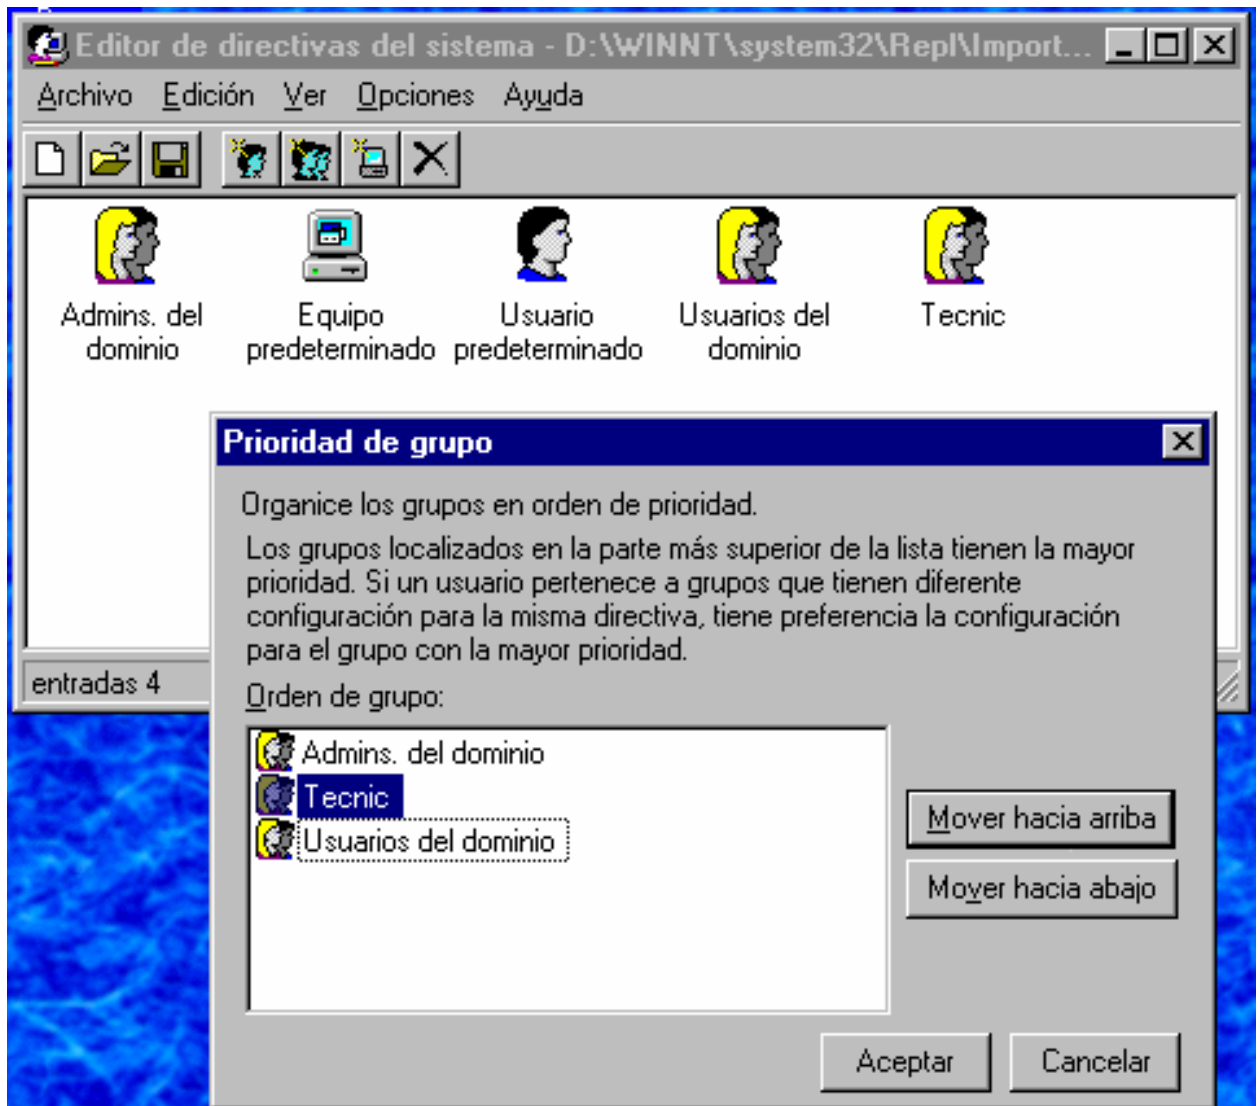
Editor de directivas del sistema - D:\WINNT\system32\Repl\Import...

Archivo Edición Ver Opciones Ayuda

Admins. del dominio
Equipo predeterminado
Usuario predeterminado
Usuarios del dominio
Tecnic

entradas 4

Prioridad de grupo

Organice los grupos en orden de prioridad.

Los grupos localizados en la parte más superior de la lista tienen la mayor prioridad. Si un usuario pertenece a grupos que tienen diferente configuración para la misma directiva, tiene preferencia la configuración para el grupo con la mayor prioridad.

Orden de grupo:

Admins. del dominio
Tecnic
Usuarios del dominio

Mover hacia arriba
Mover hacia abajo

Aceptar
Cancelar